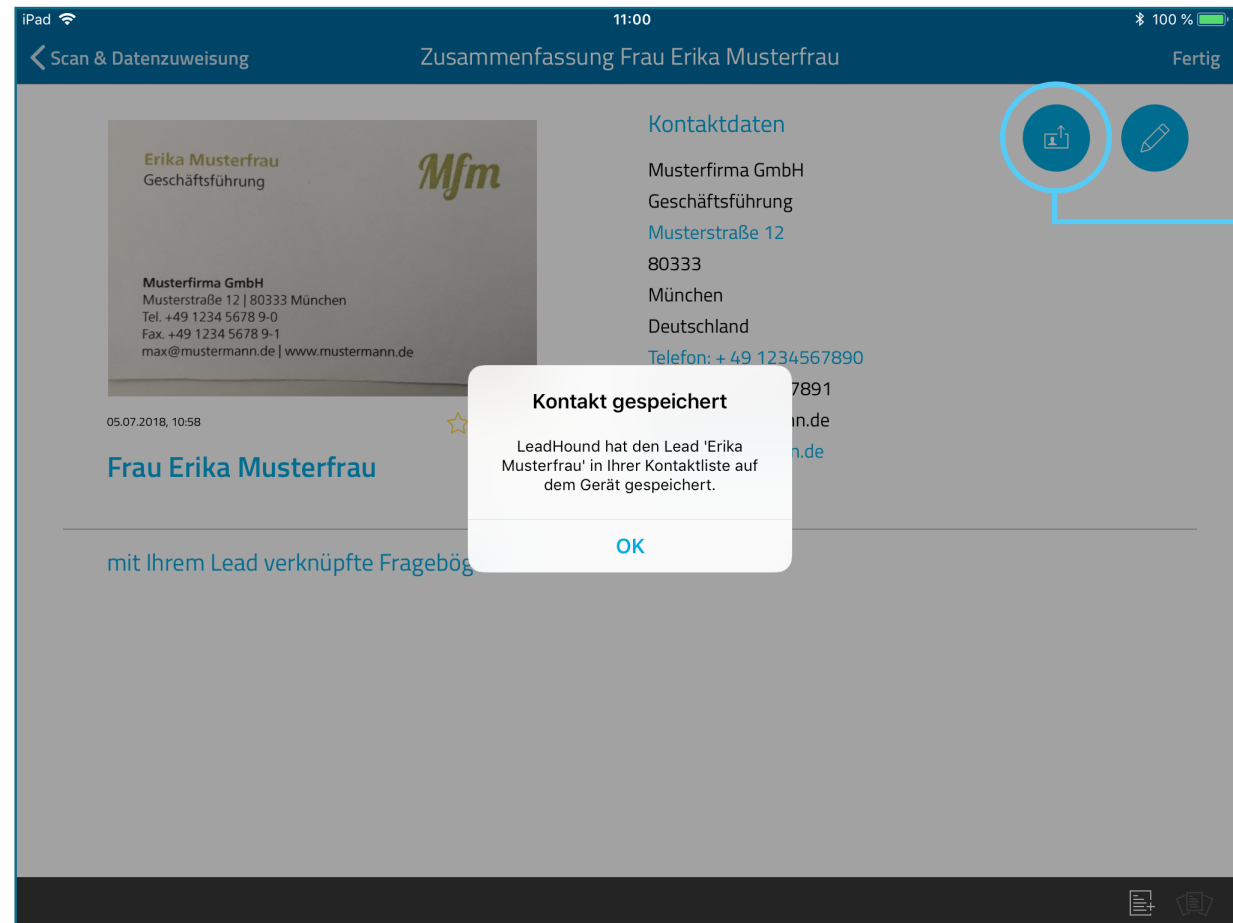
iPad 11:00 100 %

Scan & Datenzuweisung Zusammenfassung Frau Erika Musterfrau Fertig

Erika Musterfrau
Geschäftsführung
Mfm

Musterfirma GmbH
Musterstraße 12 | 80333 München
Tel. +49 1234 5678 9-0
Fax. +49 1234 5678 9-1
max@mustermann.de | www.mustermann.de

05.07.2018, 10:58

Frau Erika Musterfrau

Kontaktdaten
Musterfirma GmbH
Geschäftsführung
Musterstraße 12
80333
München
Deutschland
Telefon: + 49 1234567890
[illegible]7891
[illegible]n.de
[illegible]n.de

Kontakt gespeichert

LeadHound hat den Lead 'Erika Musterfrau' in Ihrer Kontaktliste auf dem Gerät gespeichert.

OK

mit Ihrem Lead verknüpfte Frageböge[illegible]